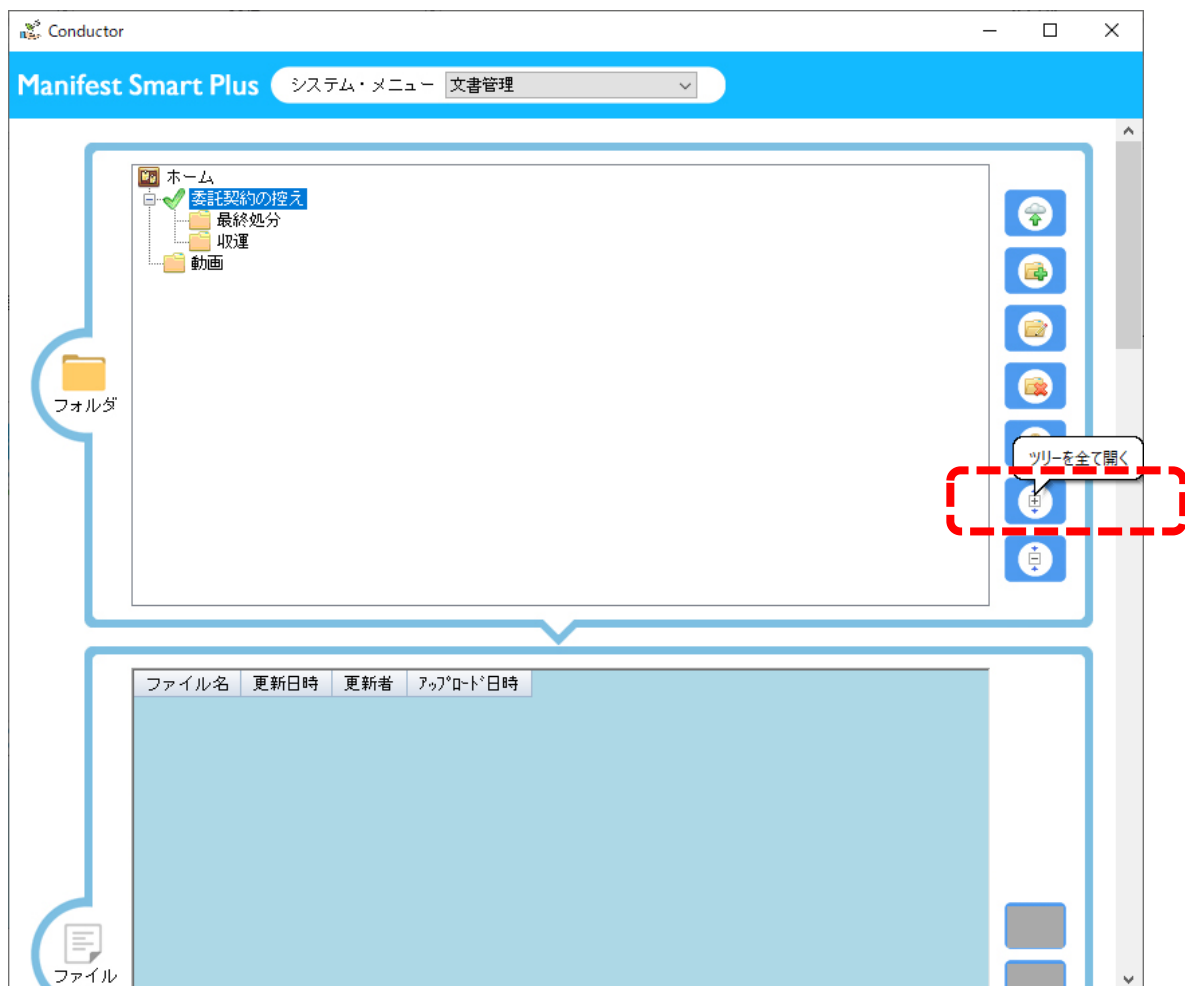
Conductor

Manifest Smart Plus

システム・メニュー 文書管理

ホーム
委託契約の控え
最終処分
収運
動画

フォルダ

ツリーを全て開く

| ファイル名 | 更新日時 | 更新者 | ｱｯﾌﾟﾛｰﾄﾞ日時 |
|---|---|---|---|

ファイル